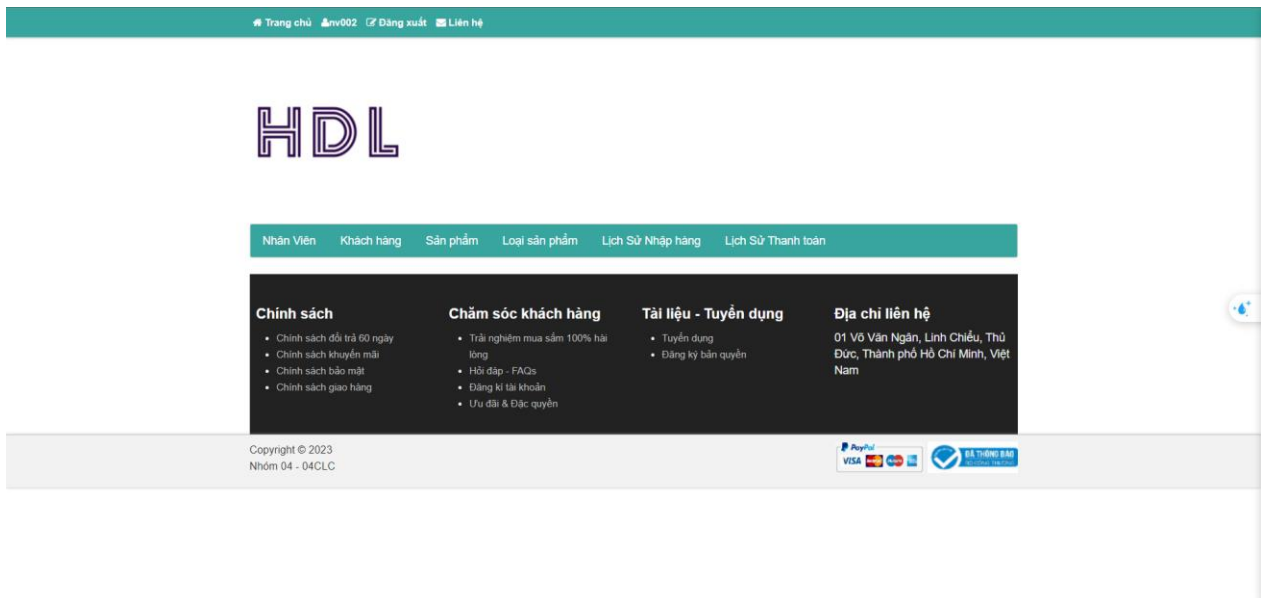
Trang chủ nv002 Đăng xuất Liên hệ

HDL

Nhân Viên Khách hàng Sản phẩm Loại sản phẩm Lịch Sử Nhập hàng Lịch Sử Thanh toán

Chính sách
- Chính sách đổi trả 60 ngày
- Chính sách khuyến mãi
- Chính sách bảo mật
- Chính sách giao hàng

Chăm sóc khách hàng
- Trải nghiệm mua sắm 100% hài lòng
- Hỏi đáp - FAQs
- Đăng kí tài khoản
- Ưu đãi & Đặc quyền

Tài liệu - Tuyển dụng
- Tuyển dụng
- Đăng ký bản quyền

Địa chỉ liên hệ
01 Võ Văn Ngân, Linh Chiểu, Thủ Đức, Thành phố Hồ Chí Minh, Việt Nam

Copyright © 2023
Nhóm 04 - 04CLC

PayPal VISA
ĐÃ THÔNG BÁO BỘ CÔNG THƯƠNG